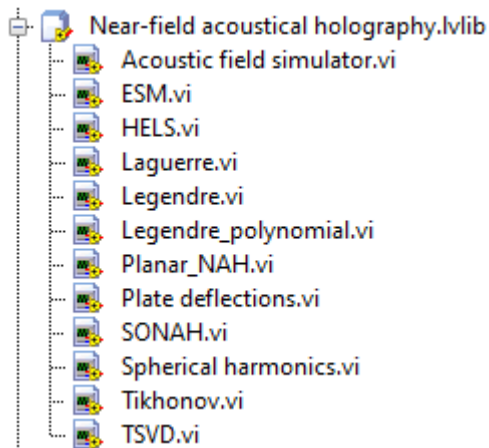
Near-field acoustical holography.lvlib
Acoustic field simulator.vi
ESM.vi
HELS.vi
Laguerre.vi
Legendre.vi
Legendre_polynomial.vi
Planar_NAH.vi
Plate deflections.vi
SONAH.vi
Spherical harmonics.vi
Tikhonov.vi
TSVD.vi